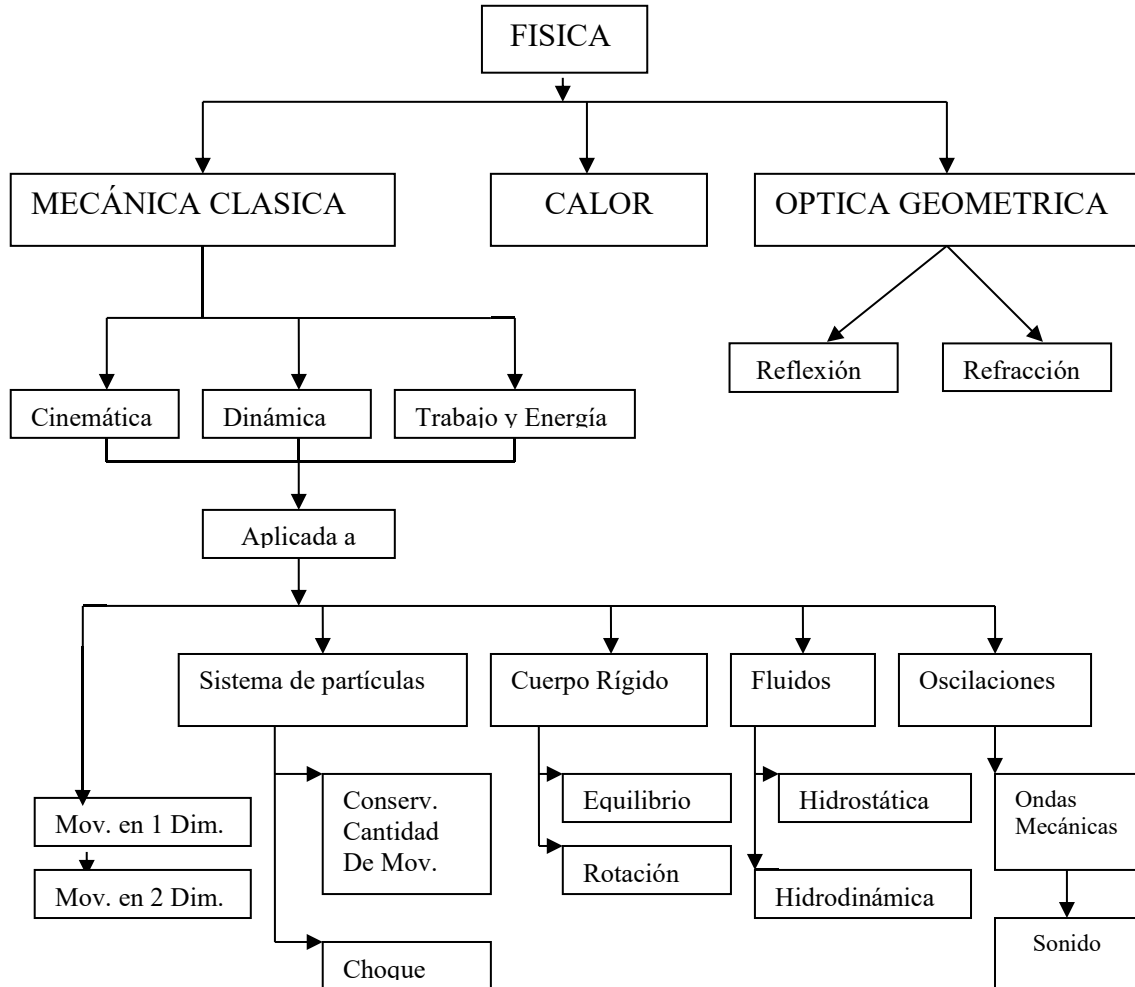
FISICA

MECÁNICA CLASICA

CALOR

OPTICA GEOMETRICA

Reflexión

Refracción

Cinemática

Dinámica

Trabajo y Energía

Aplicada a

Sistema de partículas

Cuerpo Rígido

Fluidos

Oscilaciones

Mov. en 1 Dim.

Mov. en 2 Dim.

Conserv. Cantidad De Mov.

Choque

Equilibrio

Rotación

Hidrostática

Hidrodinámica

Ondas Mecánicas

Sonido